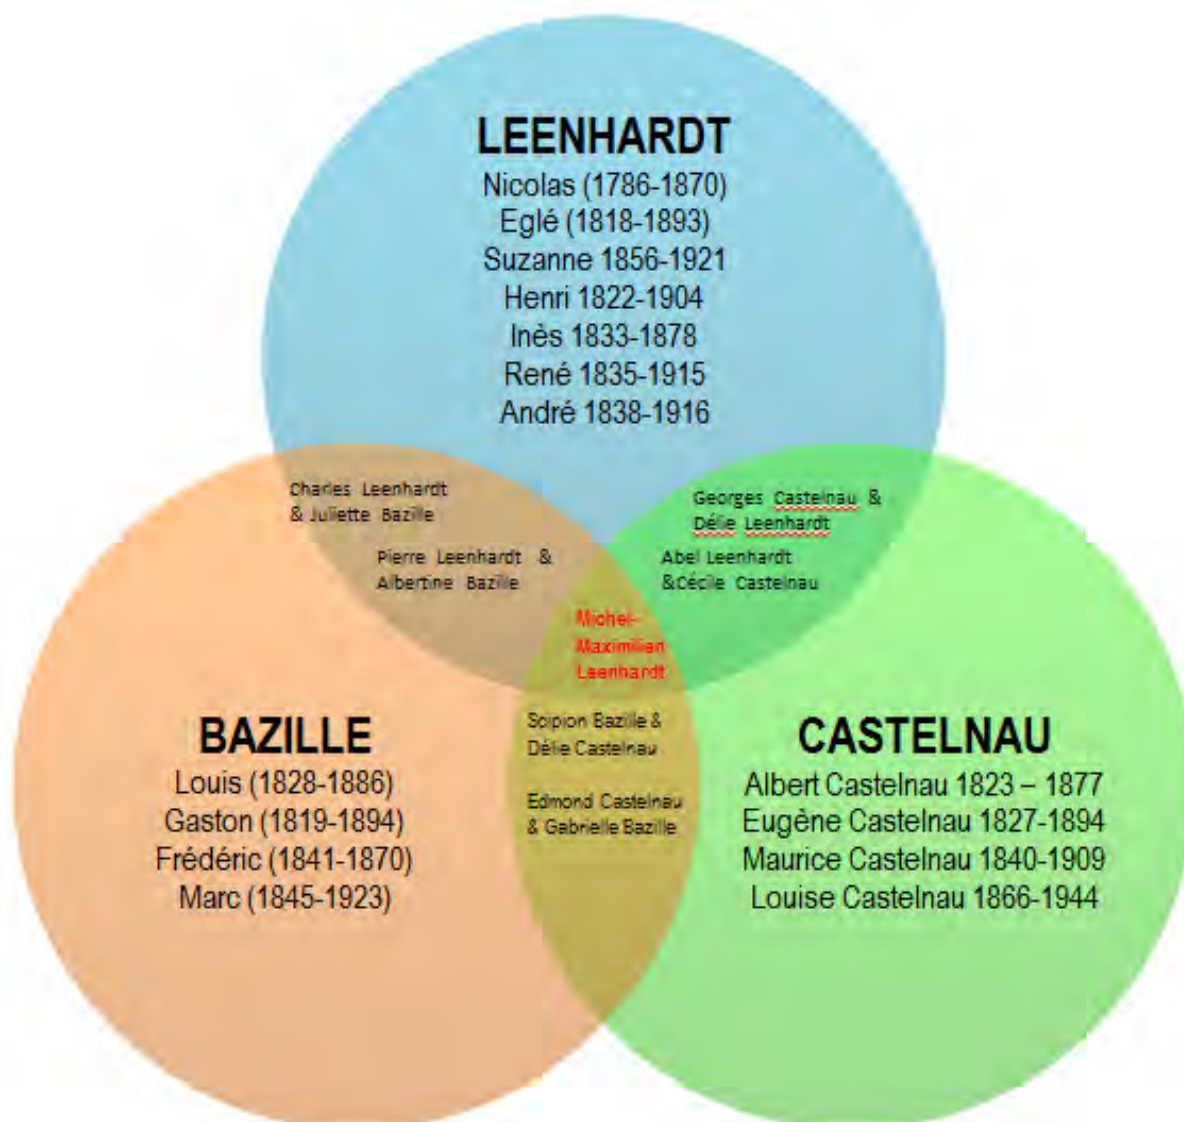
LEENHARDT
Nicolas (1786-1870)
Eglé (1818-1893)
Suzanne 1856-1921
Henri 1822-1904
Inès 1833-1878
René 1835-1915
André 1838-1916

Charles Leenhardt & Juliette Bazille

Pierre Leenhardt & Albertine Bazille

Georges Castelnau & Délie Leenhardt

Abel Leenhardt &Cécile Castelnau

Michel-Maximilien Leenhardt

Scipion Bazille & Délie Castelnau

Edmond Castelnau & Gabrielle Bazille

BAZILLE
Louis (1828-1886)
Gaston (1819-1894)
Frédéric (1841-1870)
Marc (1845-1923)

CASTELNAU
Albert Castelnau 1823 – 1877
Eugène Castelnau 1827-1894
Maurice Castelnau 1840-1909
Louise Castelnau 1866-1944